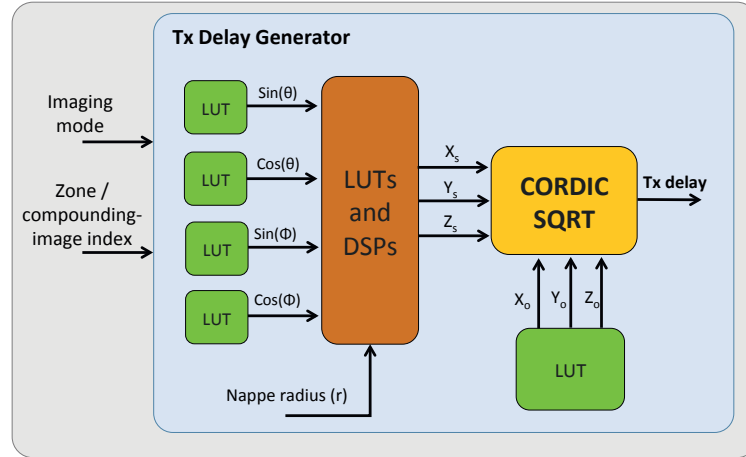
Tx Delay Generator

Imaging mode

Zone / compounding-image index

LUT
Sin(θ)

LUT
Cos(θ)

LUT
Sin(Φ)

LUT
Cos(Φ)

LUTs and DSPs

$X_s$
$Y_s$
$Z_s$

CORDIC SQRT

Tx delay

$X_o$
$Y_o$
$Z_o$

LUT

Nappe radius (r)